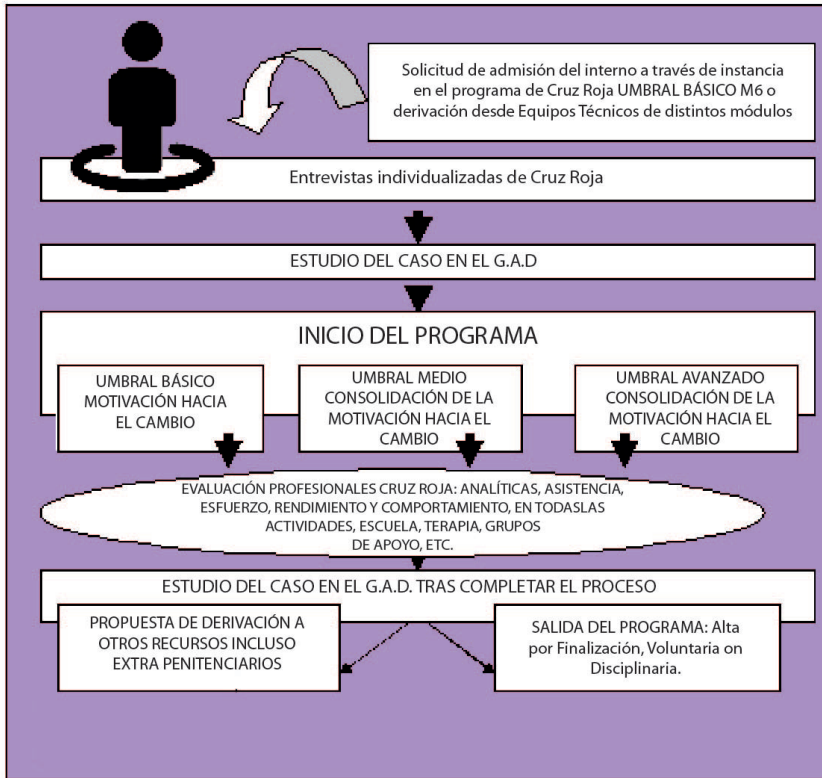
Solicitud de admisión del interno a través de instancia en el programa de Cruz Roja UMBRAL BÁSICO M6 o derivación desde Equipos Técnicos de distintos módulos

Entrevistas individualizadas de Cruz Roja

ESTUDIO DEL CASO EN EL G.A.D

INICIO DEL PROGRAMA

UMBRAL BÁSICO MOTIVACIÓN HACIA EL CAMBIO

UMBRAL MEDIO CONSOLIDACIÓN DE LA MOTIVACIÓN HACIA EL CAMBIO

UMBRAL AVANZADO CONSOLIDACIÓN DE LA MOTIVACIÓN HACIA EL CAMBIO

EVALUACIÓN PROFESIONALES CRUZ ROJA: ANALÍTICAS, ASISTENCIA, ESFUERZO, RENDIMIENTO Y COMPORTAMIENTO, EN TODASLAS ACTIVIDADES, ESCUELA, TERAPIA, GRUPOS DE APOYO, ETC.

ESTUDIO DEL CASO EN EL G.A.D. TRAS COMPLETAR EL PROCESO

PROPUESTA DE DERIVACIÓN A OTROS RECURSOS INCLUSO EXTRA PENITENCIARIOS

SALIDA DEL PROGRAMA: Alta por Finalización, Voluntaria on Disciplinaria.